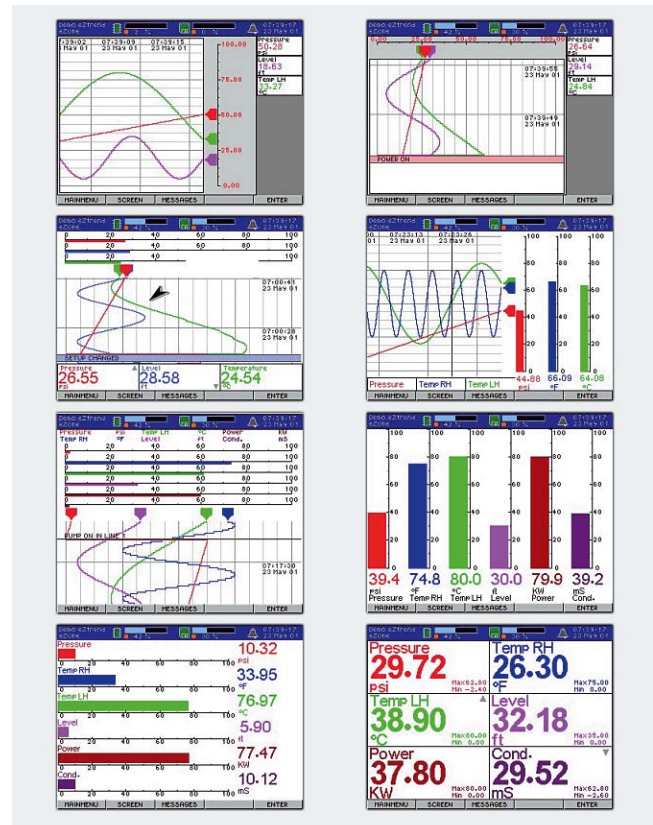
Demo eZtrend
eZone
07:19:17
23 May 01
07:23:09
23 May 01
07:23:11
23 May 01
100.00
75.00
50.00
25.00
0.00
Pressure
50.28
psi
Level
15.63
ft
Temp LH
33.27
°C
MAINMENU SCREEN MESSAGES ENTER

Demo eZtrend
eZone
07:19:17
23 May 01
Pressure
26.64
psi
Level
29.14
ft
Temp LH
24.84
°C
07:35:55
23 May 01
07:35:49
23 May 01
POWER ON
MAINMENU SCREEN MESSAGES ENTER

Demo eZtrend
eZone
07:19:17
23 May 01
0 20 40 60 80 100
0 20 40 60 80 100
0 20 40 60 80 100
07:00:43
23 May 01
07:00:28
23 May 01
SETUP CHANGED
Pressure
26.55
psi
Level
28.58
ft
Temperature
24.54
°C
MAINMENU SCREEN MESSAGES ENTER

Demo eZtrend
eZone
07:19:17
23 May 01
07:23:13
23 May 01
07:23:25
23 May 01
100 100 100
0 0 0
44.88
psi
66.09
°F
64.08
°C
Pressure Temp RH Temp LH
MAINMENU SCREEN MESSAGES ENTER

Demo eZtrend
eZone
07:19:17
23 May 01
Pressure psi Temp LH °C Power KW
Temp RH °F Level ft Cond. mS
0 20 40 60 80 100
0 20 40 60 80 100
0 20 40 60 80 100
0 20 40 60 80 100
0 20 40 60 80 100
0 20 40 60 80 100
PUMP ON IN LINE 1
07:17:30
23 May 01
MAINMENU SCREEN MESSAGES ENTER

Demo eZtrend
eZone
07:19:17
23 May 01
100 100 100 100 100 100
0 0 0 0 0 0
39.4 psi Pressure
74.8 °F Temp RH
80.0 °C Temp LH
30.0 ft Level
79.9 KW Power
39.2 mS Cond.
MAINMENU SCREEN MESSAGES ENTER

Demo eZtrend
eZone
07:19:17
23 May 01
Pressure
0 20 40 60 80 100
10.32
psi
Temp RH
0 20 40 60 80 100
33.95
°F
Temp LH
0 20 40 60 80 100
76.97
°C
Level
0 20 40 60 80 100
5.90
ft
Power
0 20 40 60 80 100
77.47
KW
Cond.
0 20 40 60 80 100
10.12
mS
MAINMENU SCREEN MESSAGES ENTER

Demo eZtrend
eZone
07:19:17
23 May 01
Pressure
29.72
psi
Max62.80
Min -2.40
Temp RH
26.30
°F
Max75.00
Min 0.00
Temp LH
38.90
°C
Max80.00
Min 0.00
Level
32.18
ft
Max35.00
Min 0.00
Power
37.80
KW
Max80.00
Min 0.00
Cond.
29.52
mS
Max62.80
Min -2.60
MAINMENU SCREEN MESSAGES ENTER